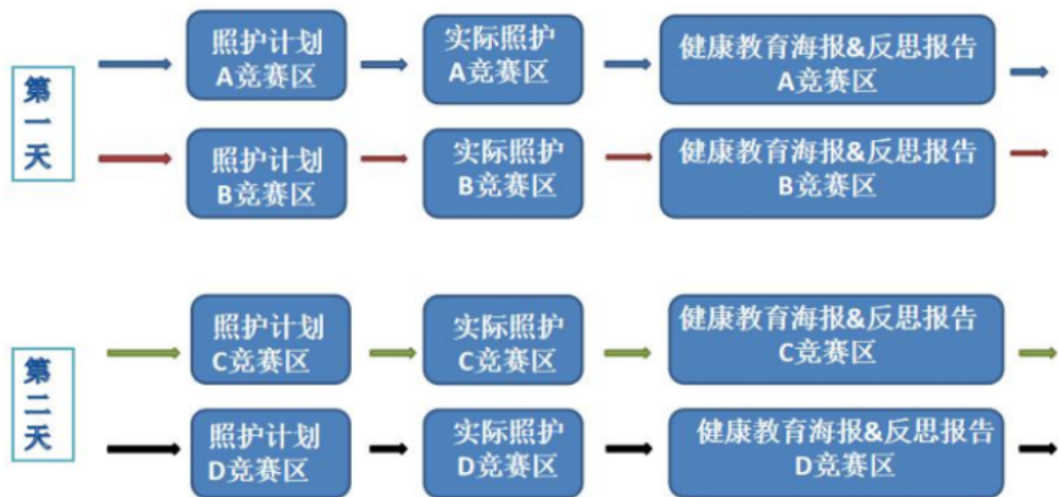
第一天

照护计划
A竞赛区

实际照护
A竞赛区

健康教育海报&反思报告
A竞赛区

照护计划
B竞赛区

实际照护
B竞赛区

健康教育海报&反思报告
B竞赛区

第二天

照护计划
C竞赛区

实际照护
C竞赛区

健康教育海报&反思报告
C竞赛区

照护计划
D竞赛区

实际照护
D竞赛区

健康教育海报&反思报告
D竞赛区